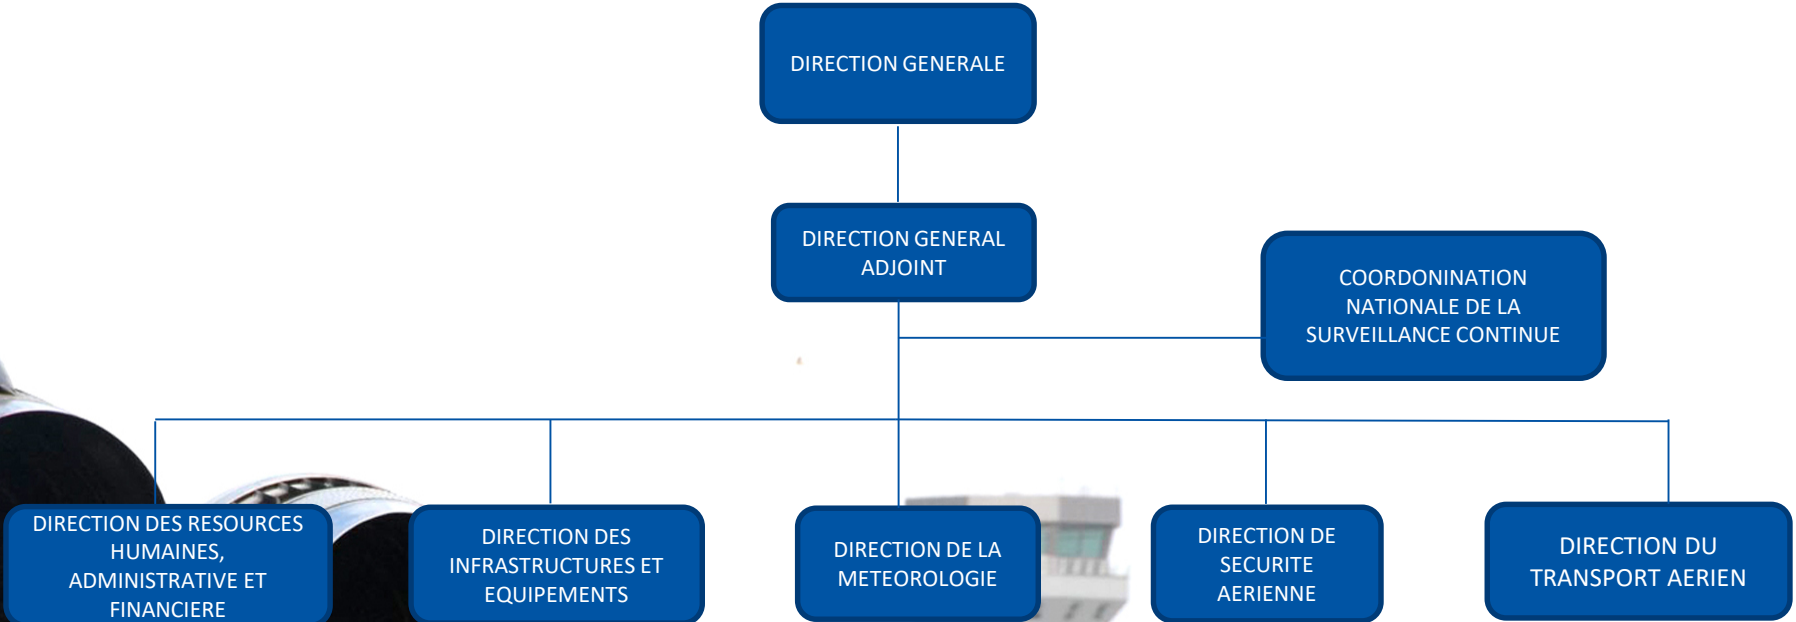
DIRECTION GENERALE

DIRECTION GENERAL ADJOINT

COORDONINATION NATIONALE DE LA SURVEILLANCE CONTINUE

DIRECTION DES RESOURCES HUMAINES, ADMINISTRATIVE ET FINANCIERE

DIRECTION DES INFRASTRUCTURES ET EQUIPEMENTS

DIRECTION DE LA METEOROLOGIE

DIRECTION DE SECURITE AERIENNE

DIRECTION DU TRANSPORT AERIEN